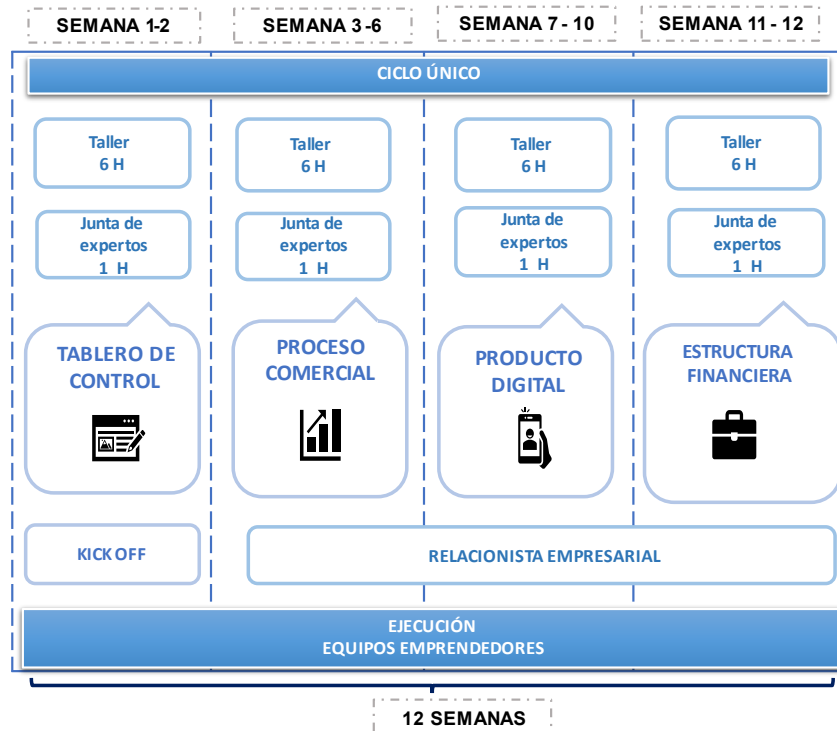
SEMANA 1-2

SEMANA 3 -6

SEMANA 7 - 10

SEMANA 11 - 12

CICLO ÚNICO

Taller
6 H

Junta de expertos
1 H

TABLERO DE CONTROL

Taller
6 H

Junta de expertos
1 H

PROCESO COMERCIAL

Taller
6 H

Junta de expertos
1 H

PRODUCTO DIGITAL

Taller
6 H

Junta de expertos
1 H

ESTRUCTURA FINANCIERA

KICK OFF

RELACIONISTA EMPRESARIAL

EJECUCIÓN
EQUIPOS EMPRENDEDORES

12 SEMANAS